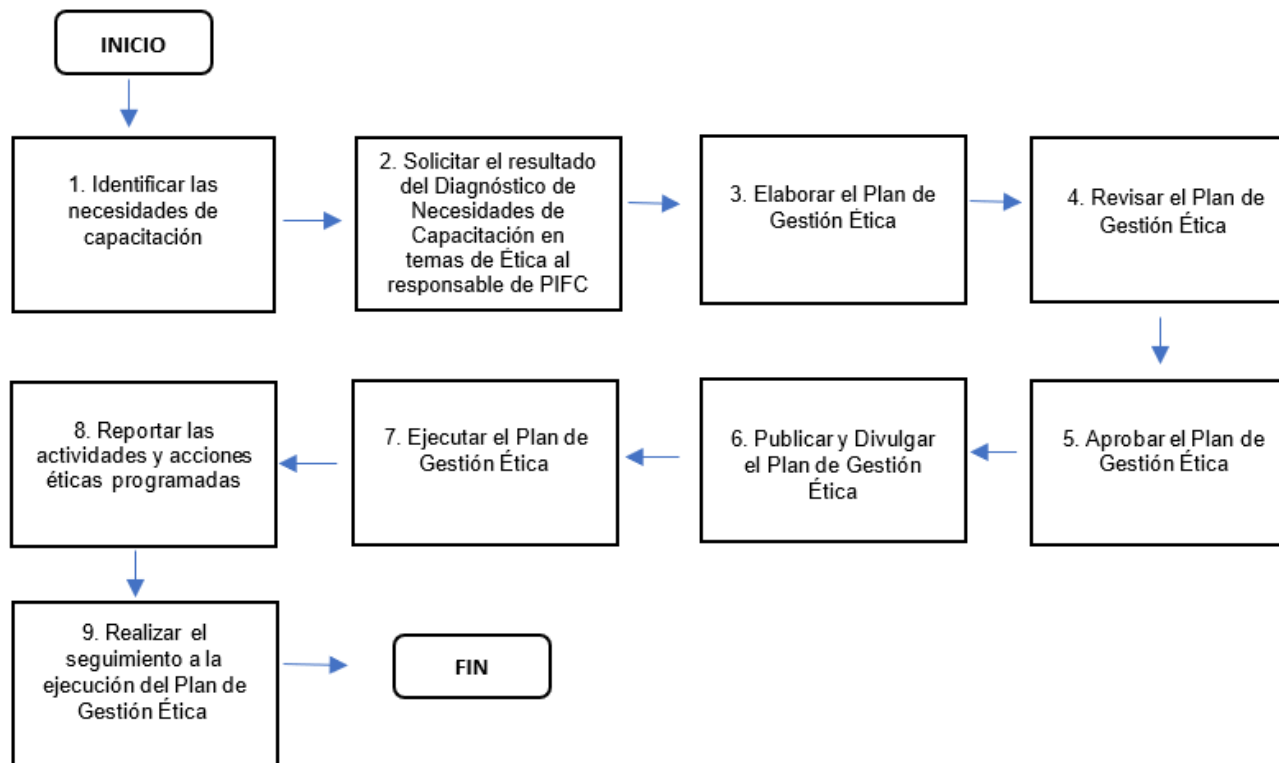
INICIO

1. Identificar las necesidades de capacitación

2. Solicitar el resultado del Diagnóstico de Necesidades de Capacitación en temas de Ética al responsable de PIFC

3. Elaborar el Plan de Gestión Ética

4. Revisar el Plan de Gestión Ética

5. Aprobar el Plan de Gestión Ética

6. Publicar y Divulgar el Plan de Gestión Ética

7. Ejecutar el Plan de Gestión Ética

8. Reportar las actividades y acciones éticas programadas

9. Realizar el seguimiento a la ejecución del Plan de Gestión Ética

FIN